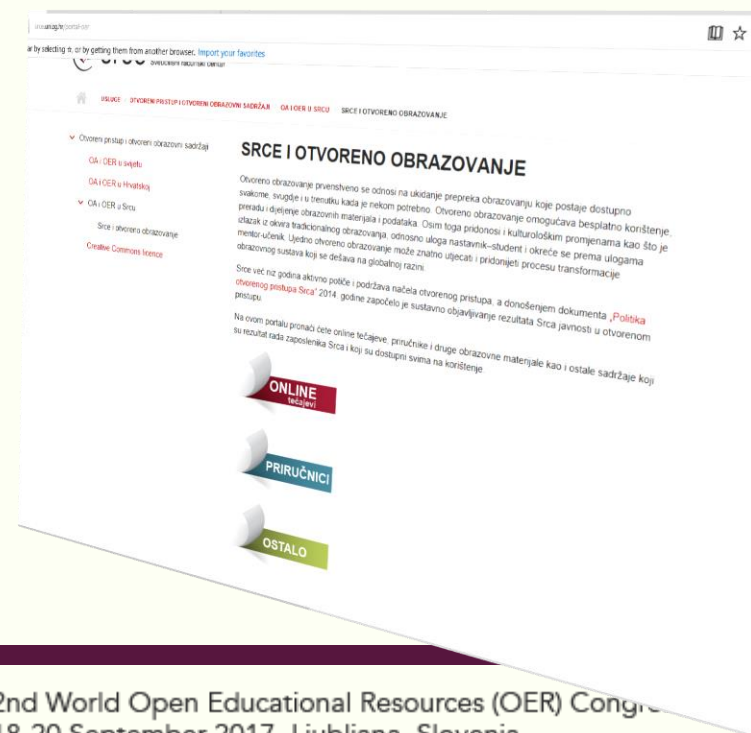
srce.unizg.hr/portal-oer

ar by selecting ☆, or by getting them from another browser. Import your favorites

Sveučilišni računski centar

NASLOVNICA / OTVORENI PRISTUP I OTVORENI OBRAZOVNI SADRŽAJI / OA I OER U SRCU / SRCE I OTVORENO OBRAZOVANJE

Otvoreni pristup i otvoreni obrazovni sadržaji
OA i OER u svijetu
OA i OER u Hrvatskoj
OA i OER u Srcu
Srce i otvoreno obrazovanje
Creative Commons licence

SRCE I OTVORENO OBRAZOVANJE

Otvoreno obrazovanje prvenstveno se odnosi na ukidanje prepreka obrazovanju koje postaje dostupno svakome, svugdje i u trenutku kada je nekom potrebno. Otvoreno obrazovanje omogućava besplatno korištenje, preradu i dijeljenje obrazovnih materijala i podataka. Osim toga pridonosi i kulturološkim promjenama kao što je izlazak iz okvira tradicionalnog obrazovanja, odnosno uloga nastavnik–student i okreće se prema ulogama mentor-učenik. Ujedno otvoreno obrazovanje može znatno utjecati i pridonijeti procesu transformacije obrazovnog sustava koji se dešava na globalnoj razini.

Srce već niz godina aktivno potiče i podržava načela otvorenog pristupa, a donošenjem dokumenta „Politika otvorenog pristupa Srca" 2014. godine započelo je sustavno objavljivanje rezultata Srca javnosti u otvorenom pristupu.

Na ovom portalu pronaći ćete online tečajeve, priručnike i druge obrazovne materijale kao i ostale sadržaje koji su rezultat rada zaposlenika Srca i koji su dostupni svima na korištenje.

ONLINE tečajevi

PRIRUČNICI

OSTALO

2nd World Open Educational Resources (OER) Congre
18-20 September 2017, Ljubljana, Slovenia